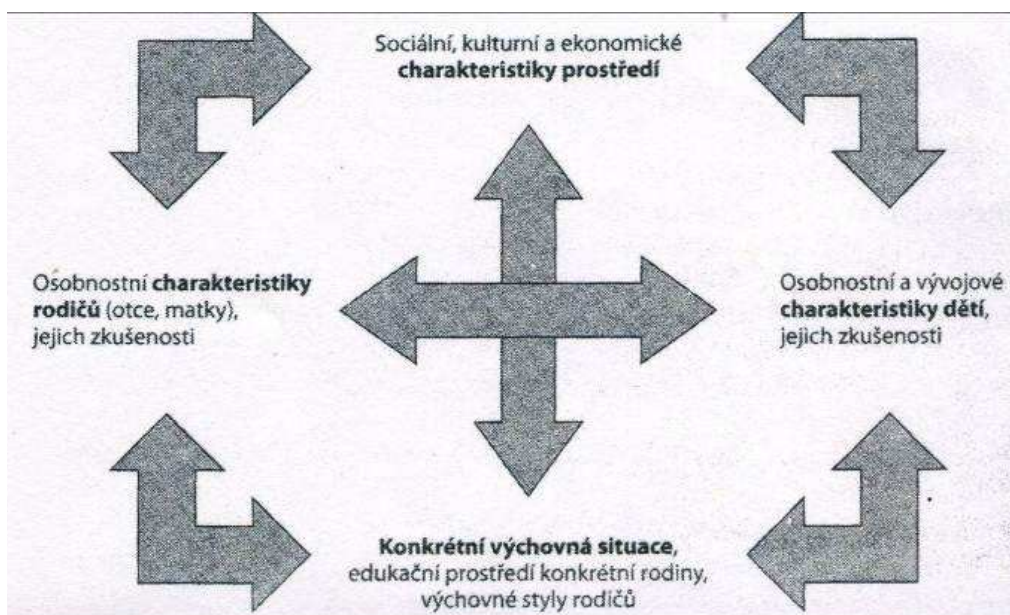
Sociální, kulturní a ekonomické **charakteristiky prostředí**

Osobnostní **charakteristiky rodičů** (otce, matky), jejich zkušenosti

Osobnostní a vývojové **charakteristiky dětí**, jejich zkušenosti

**Konkrétní výchovná situace**, edukační prostředí konkrétní rodiny, výchovné styly rodičů